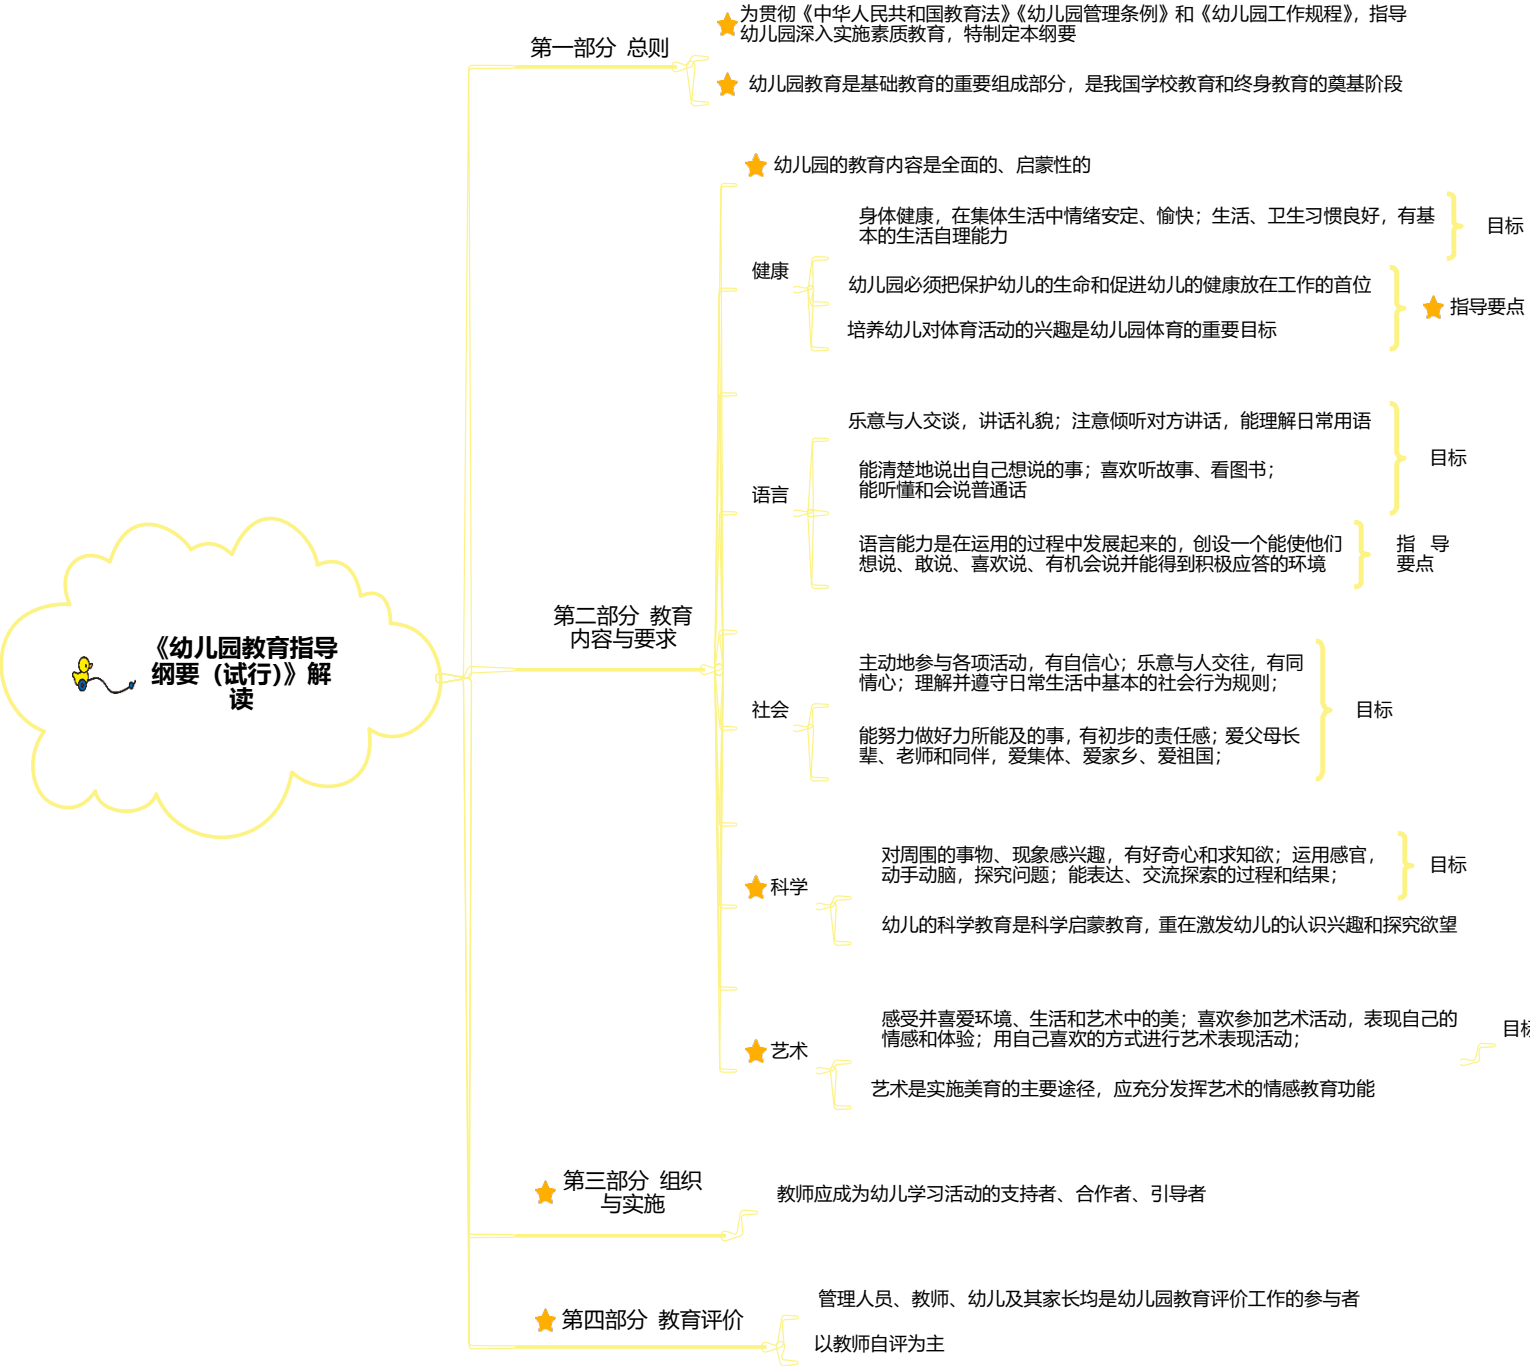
《幼儿园教育指导纲要（试行）》解读

第一部分 总则

为贯彻《中华人民共和国教育法》《幼儿园管理条例》和《幼儿园工作规程》，指导幼儿园深入实施素质教育，特制定本纲要

幼儿园教育是基础教育的重要组成部分，是我国学校教育和终身教育的奠基阶段

第二部分 教育内容与要求

幼儿园的教育内容是全面的、启蒙性的

健康

身体健康，在集体生活中情绪安定、愉快；生活、卫生习惯良好，有基本的生活自理能力

目标

幼儿园必须把保护幼儿的生命和促进幼儿的健康放在工作的首位

培养幼儿对体育活动的兴趣是幼儿园体育的重要目标

指导要点

语言

乐意与人交谈，讲话礼貌；注意倾听对方讲话，能理解日常用语

能清楚地说出自己想说的事；喜欢听故事、看图书；能听懂和会说普通话

目标

语言能力是在运用的过程中发展起来的，创设一个能使他们想说、敢说、喜欢说、有机会说并能得到积极应答的环境

指 导 要点

社会

主动地参与各项活动，有自信心；乐意与人交往，有同情心；理解并遵守日常生活中基本的社会行为规则；

能努力做好力所能及的事，有初步的责任感；爱父母长辈、老师和同伴，爱集体、爱家乡、爱祖国；

目标

科学

对周围的事物、现象感兴趣，有好奇心和求知欲；运用感官，动手动脑，探究问题；能表达、交流探索的过程和结果；

目标

幼儿的科学教育是科学启蒙教育，重在激发幼儿的认识兴趣和探究欲望

艺术

感受并喜爱环境、生活和艺术中的美；喜欢参加艺术活动，表现自己的情感和体验；用自己喜欢的方式进行艺术表现活动；

目标

艺术是实施美育的主要途径，应充分发挥艺术的情感教育功能

第三部分 组织与实施

教师应成为幼儿学习活动的支持者、合作者、引导者

第四部分 教育评价

管理人员、教师、幼儿及其家长均是幼儿园教育评价工作的参与者

以教师自评为主